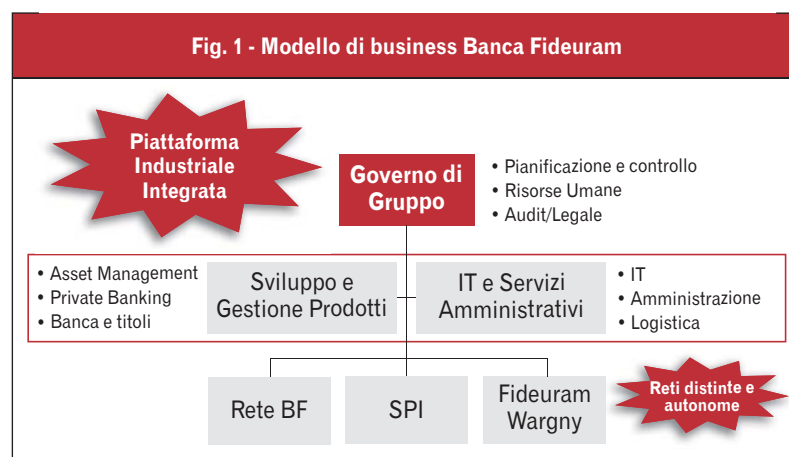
Fig. 1 - Modello di business Banca Fideuram

Piattaforma Industriale Integrata

Governo di Gruppo

• Pianificazione e controllo
• Risorse Umane
• Audit/Legale

• Asset Management
• Private Banking
• Banca e titoli

Sviluppo e Gestione Prodotti

IT e Servizi Amministrativi

• IT
• Amministrazione
• Logistica

Rete BF

SPI

Fideuram Wargny

Reti distinte e autonome